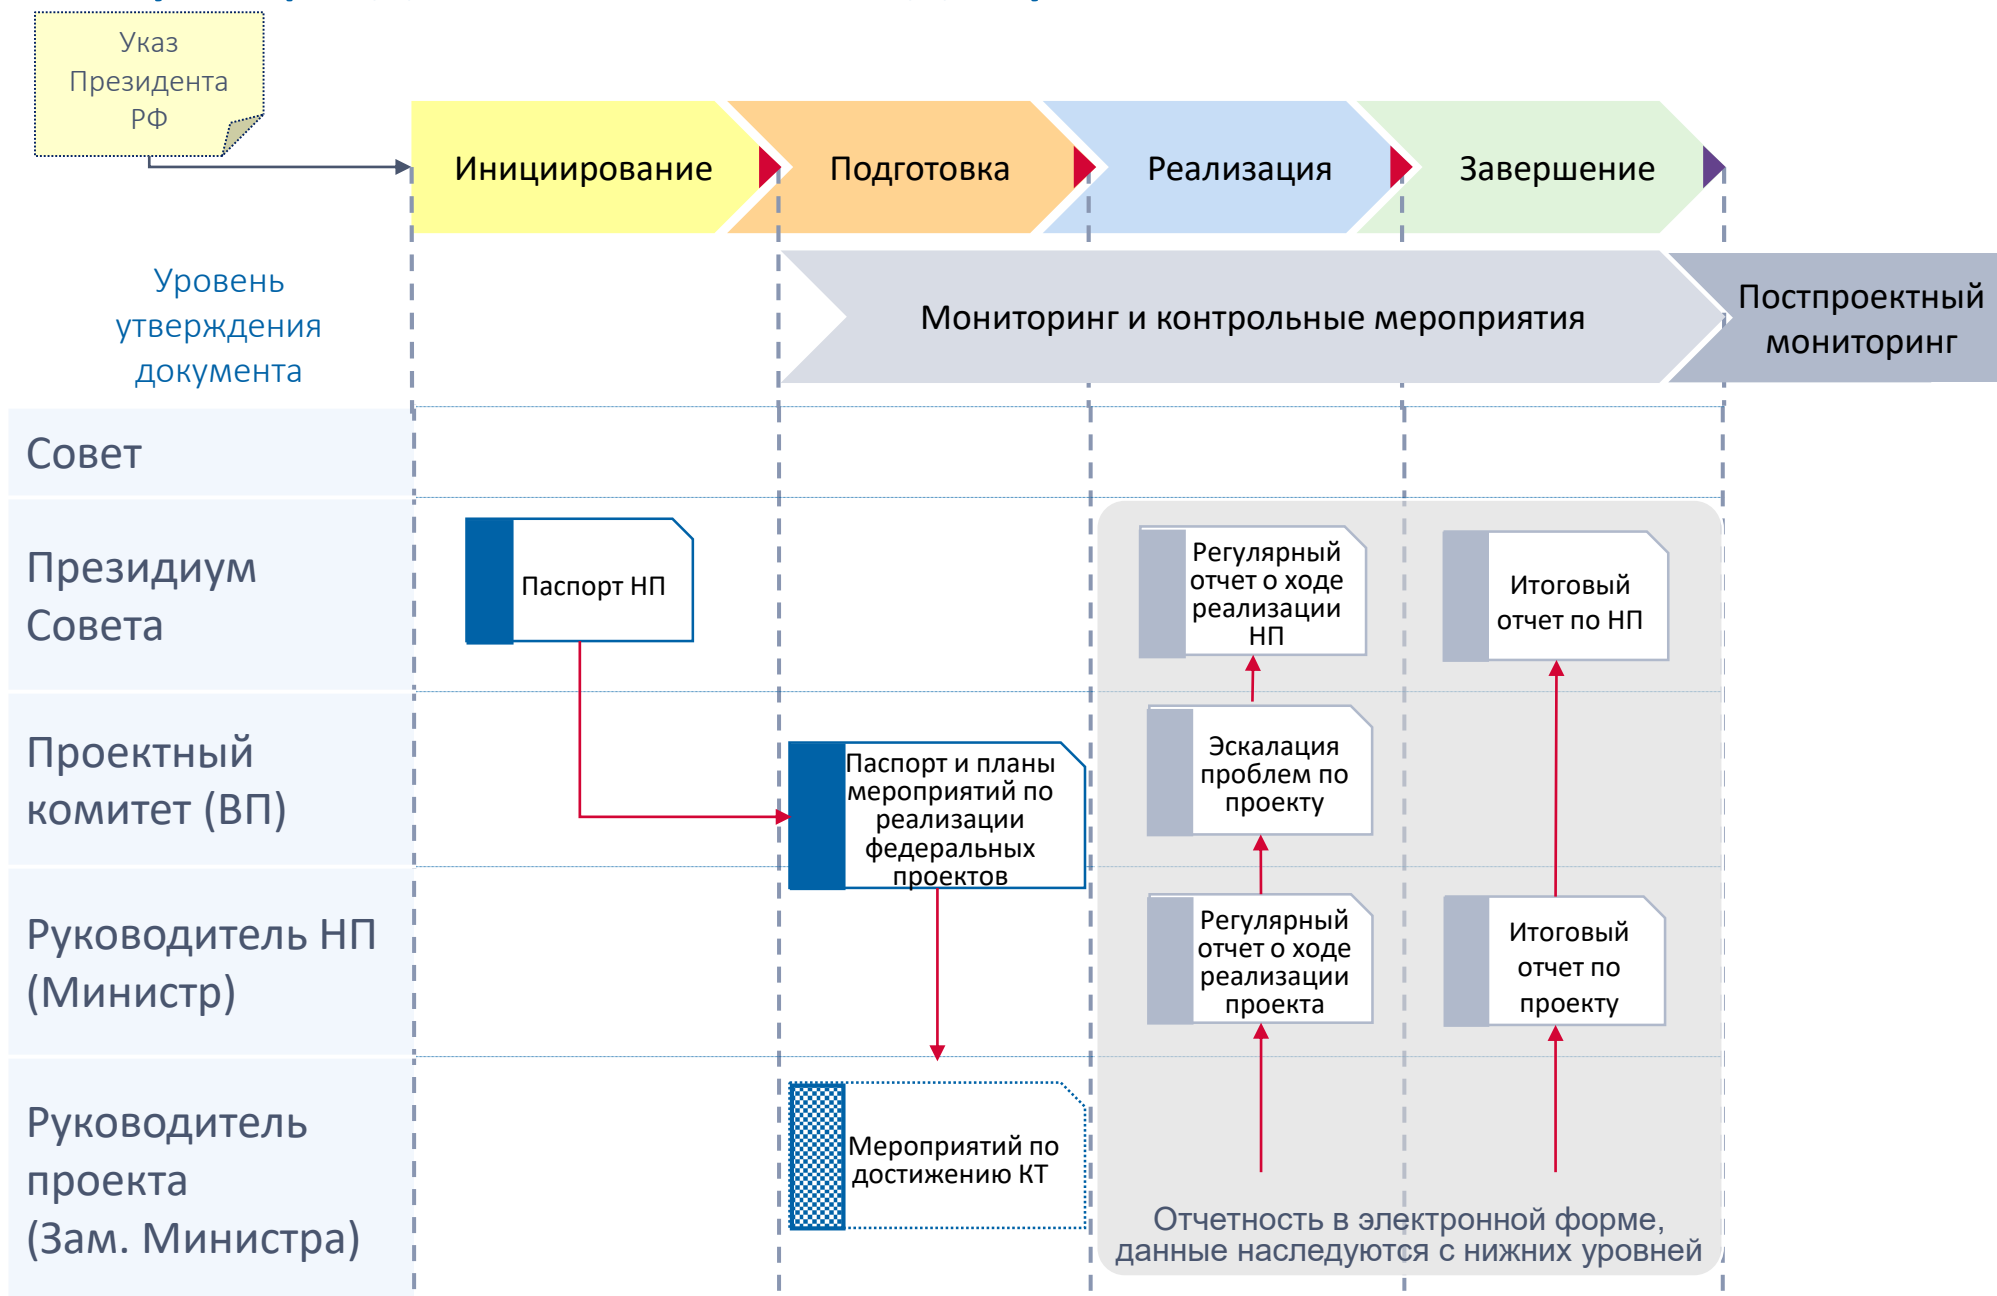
Указ Президента РФ

Инициирование

Подготовка

Реализация

Завершение

Уровень утверждения документа

Мониторинг и контрольные мероприятия

Постпроектный мониторинг

Совет

Президиум Совета

Проектный комитет (ВП)

Руководитель НП (Министр)

Руководитель проекта (Зам. Министра)

Паспорт НП

Паспорт и планы мероприятий по реализации федеральных проектов

Мероприятий по достижению КТ

Регулярный отчет о ходе реализации НП

Эскалация проблем по проекту

Регулярный отчет о ходе реализации проекта

Итоговый отчет по НП

Итоговый отчет по проекту

Отчетность в электронной форме, данные наследуются с нижних уровней